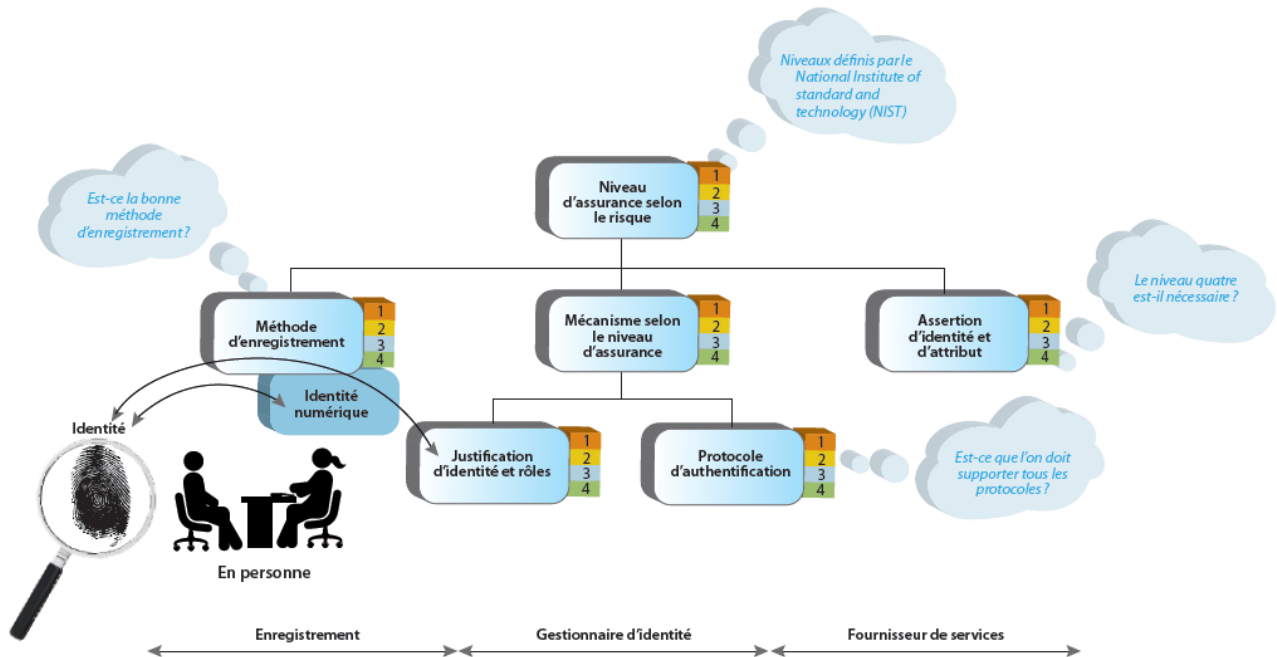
Niveaux définis par le National Institute of standard and technology (NIST)

Est-ce la bonne méthode d'enregistrement ?

Niveau d'assurance selon le risque
1
2
3
4

Le niveau quatre est-il nécessaire ?

Méthode d'enregistrement
1
2
3
4

Identité numérique

Mécanisme selon le niveau d'assurance
1
2
3
4

Assertion d'identité et d'attribut
1
2
3
4

Identité

Justification d'identité et rôles
1
2
3
4

Protocole d'authentification
1
2
3
4

Est-ce que l'on doit supporter tous les protocoles ?

En personne

Enregistrement

Gestionnaire d'identité

Fournisseur de services